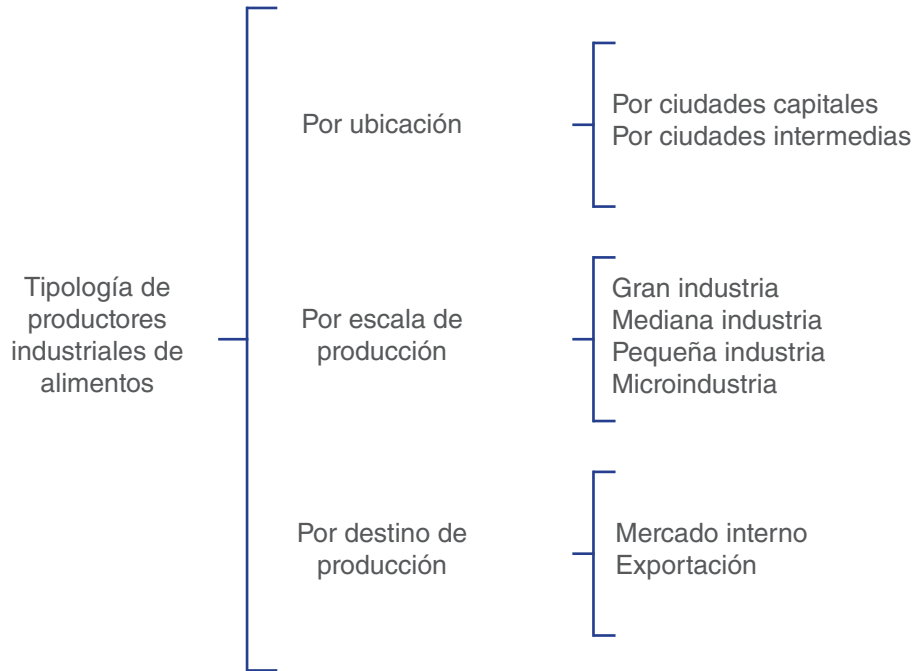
Tipología de productores industriales de alimentos

Por ubicación

Por ciudades capitales
Por ciudades intermedias

Por escala de producción

Gran industria
Mediana industria
Pequeña industria
Microindustria

Por destino de producción

Mercado interno
Exportación